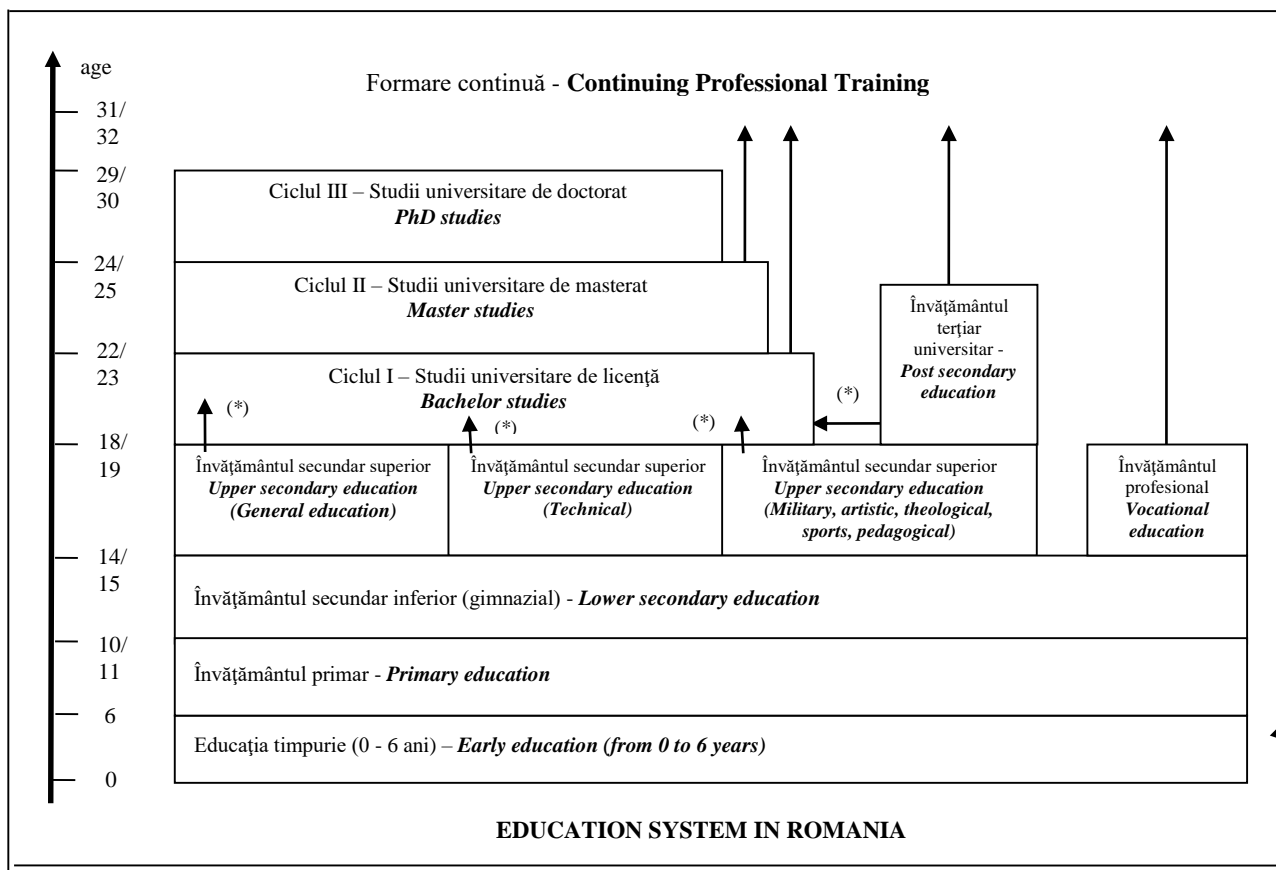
age

31/ 32

29/ 30

24/ 25

22/ 23

18/ 19

14/ 15

10/ 11

6

0

Formare continuă - **Continuing Professional Training**

Ciclul III – Studii universitare de doctorat
***PhD studies***

Ciclul II – Studii universitare de masterat
***Master studies***

Învăţământul terţiar universitar - ***Post secondary education***

Ciclul I – Studii universitare de licenţă
***Bachelor studies***

(*)

(*)

(*)

(*)

Învăţământul secundar superior
***Upper secondary education (General education)***

Învăţământul secundar superior
***Upper secondary education (Technical)***

Învăţământul secundar superior
***Upper secondary education (Military, artistic, theological, sports, pedagogical)***

Învăţământul profesional
***Vocational education***

Învăţământul secundar inferior (gimnazial) - ***Lower secondary education***

Învăţământul primar - ***Primary education***

Educaţia timpurie (0 - 6 ani) – ***Early education (from 0 to 6 years)***

**EDUCATION SYSTEM IN ROMANIA**